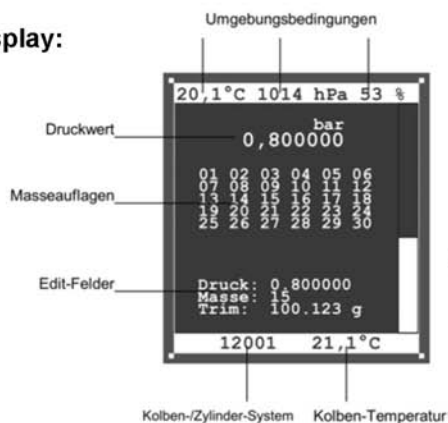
splay:

Umgebungsbedingungen

20,1°C 1014 hPa 53 %

Druckwert

bar
0,800000

Masseauflagen

01 02 03 04 05 06
07 08 09 10 11 12
13 14 15 16 17 18
19 20 21 22 23 24
25 26 27 28 29 30

Edit-Felder

Druck: 0,800000
Masse: 15
Trim: 100.123 g

12001 21,1°C

Kolben-/Zylinder-System Kolben-Temperatur